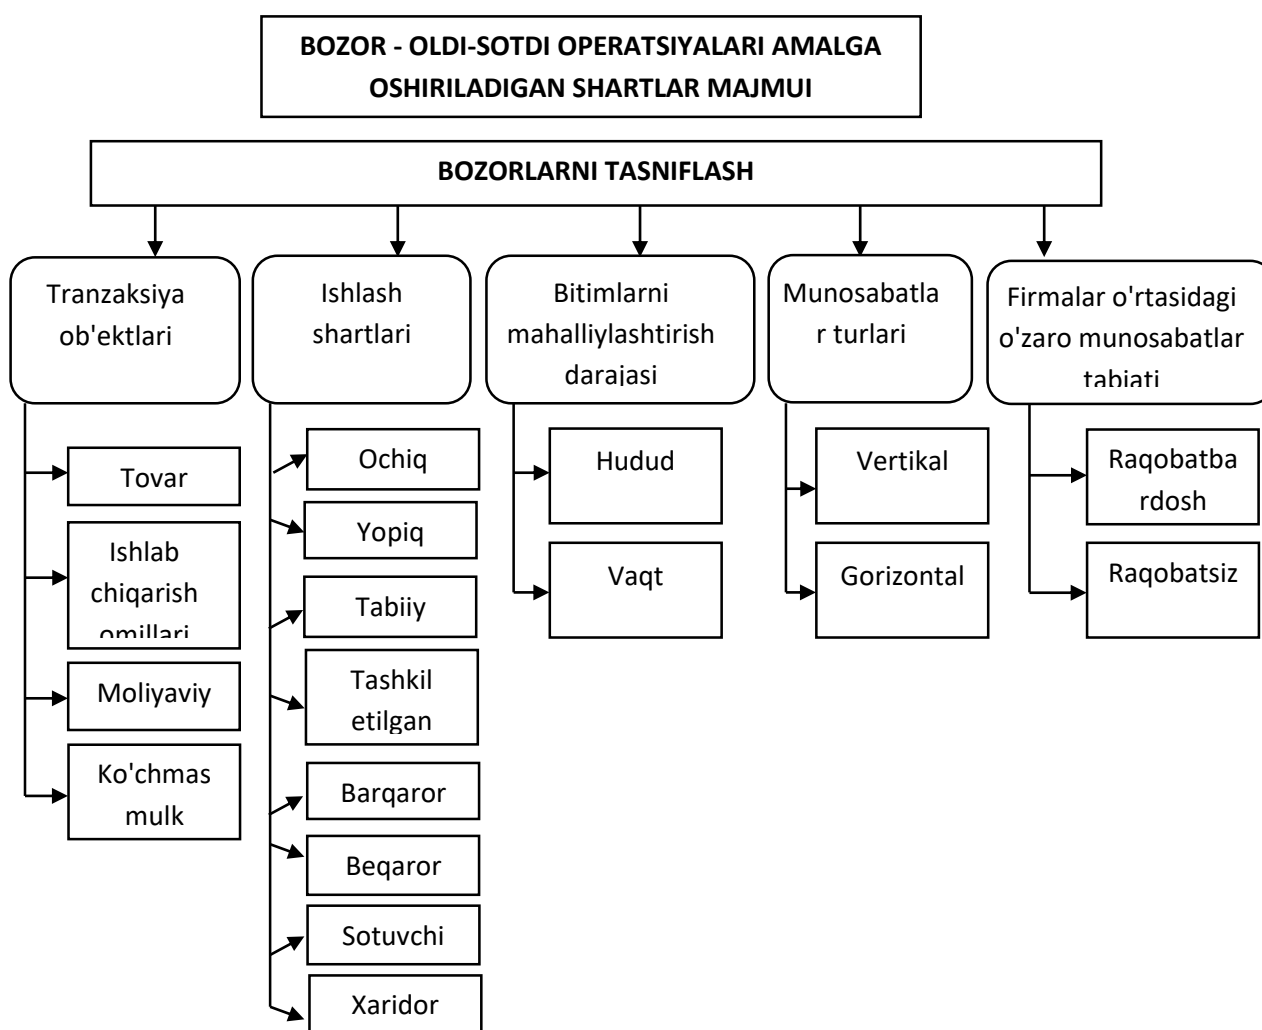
BOZOR - OLDI-SOTDI OPERATSIYALARI AMALGA OSHIRILADIGAN SHARTLAR MAJMUI

BOZORLARNI TASNIFLASH

Tranzaksiya ob'ektlari

Tovar

Ishlab chiqarish omillari

Moliyaviy

Ko'chmas mulk

Ishlash shartlari

Ochiq

Yopiq

Tabiiy

Tashkil etilgan

Barqaror

Beqaror

Sotuvchi

Xaridor

Bitimlarni mahalliylashtirish darajasi

Hudud

Vaqt

Munosabatlar turlari

Vertikal

Gorizontal

Firmalar o'rtasidagi o'zaro munosabatlar tabiati

Raqobatbardosh

Raqobatsiz